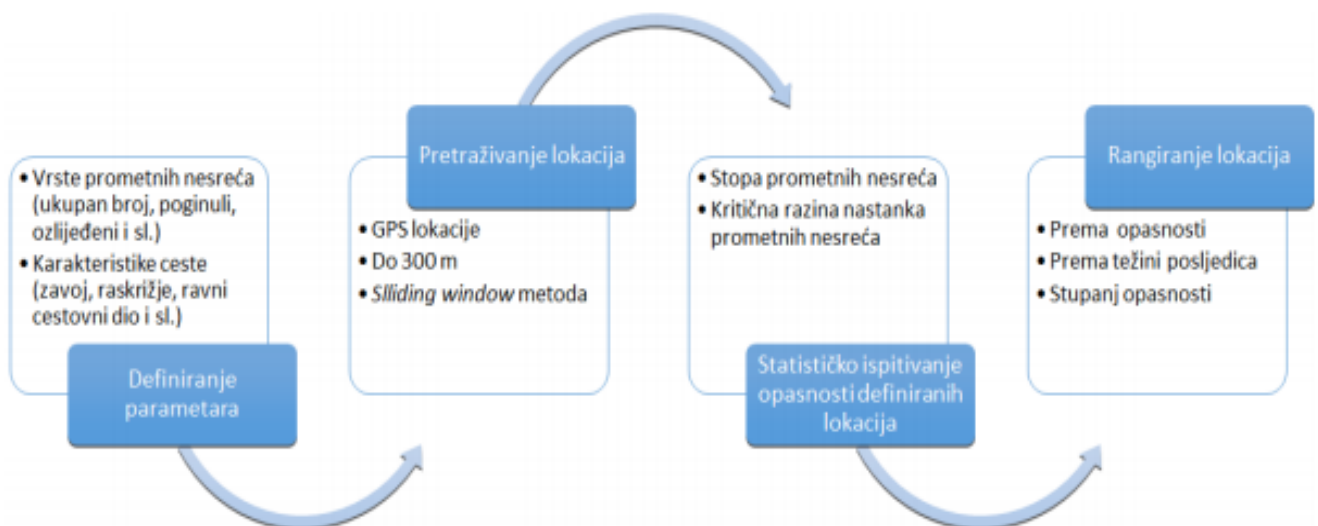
• Vrste prometnih nesreća (ukupan broj, poginuli, ozlijeđeni i sl.)
• Karakteristike ceste (zavoj, raskrižje, ravni cestovni dio i sl.)

Definiranje parametara

Pretraživanje lokacija

• GPS lokacije
• Do 300 m
• *Slliding window* metoda

• Stopa prometnih nesreća
• Kritična razina nastanka prometnih nesreća

Statističko ispitivanje opasnosti definiranih lokacija

Rangiranje lokacija

• Prema opasnosti
• Prema težini posljedica
• Stupanj opasnosti